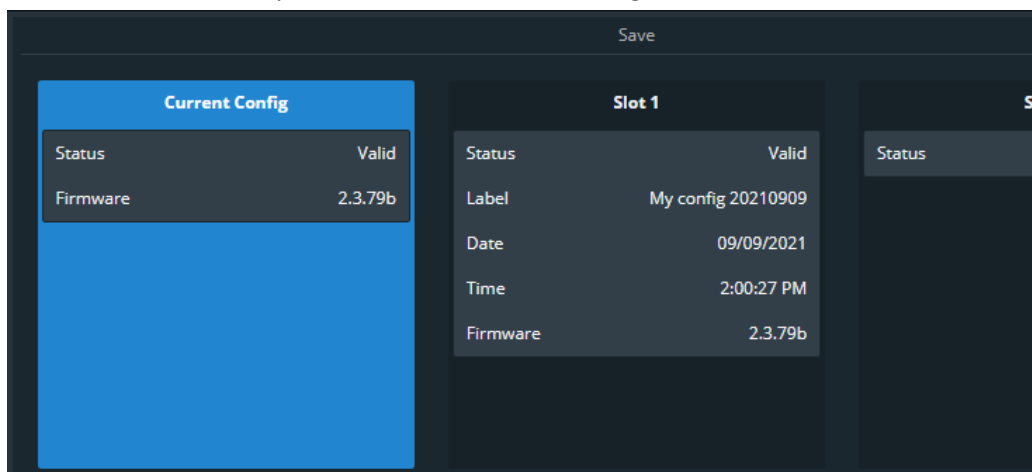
Save

Current Config

| Status | Valid |
|---|---|
| Firmware | 2.3.79b |

Slot 1

| Status | Valid |
|---|---|
| Label | My config 20210909 |
| Date | 09/09/2021 |
| Time | 2:00:27 PM |
| Firmware | 2.3.79b |

S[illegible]

Status